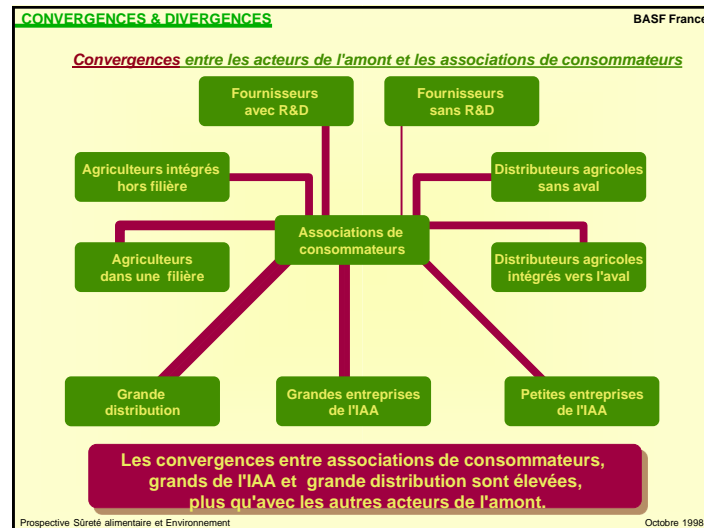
CONVERGENCES & DIVERGENCES

BASF France

Convergences entre les acteurs de l'amont et les associations de consommateurs

Fournisseurs avec R&D

Fournisseurs sans R&D

Agriculteurs intégrés hors filière

Distributeurs agricoles sans aval

Associations de consommateurs

Agriculteurs dans une filière

Distributeurs agricoles intégrés vers l'aval

Grande distribution

Grandes entreprises de l'IAA

Petites entreprises de l'IAA

Les convergences entre associations de consommateurs, grands de l'IAA et grande distribution sont élevées, plus qu'avec les autres acteurs de l'amont.

Prospective Sûreté alimentaire et Environnement

Octobre 1998